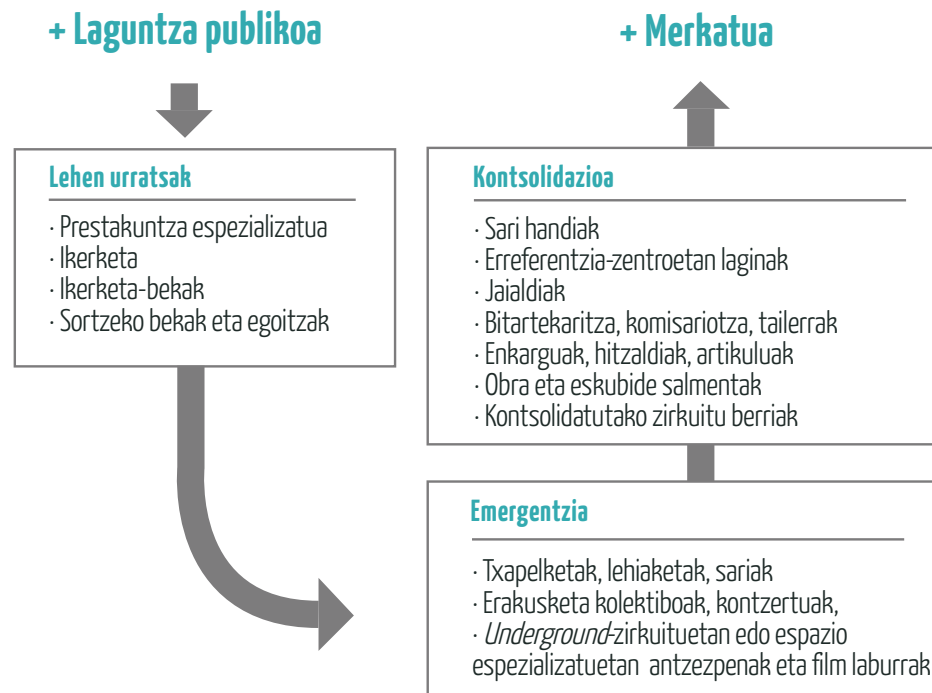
+ Laguntza publikoa

+ Merkatua

Lehen urratsak

· Prestakuntza espezializatua
· Ikerketa
· Ikerketa-bekak
· Sortzeko bekak eta egoitzak

Kontsolidazioa

· Sari handiak
· Erreferentzia-zentroetan laginak
· Jaialdiak
· Bitartekaritza, komisariotza, tailerrak
· Enkarguak, hitzaldiak, artikuluak
· Obra eta eskubide salmentak
· Kontsolidatutako zirkuitu berriak

Emergentzia

· Txapelketak, lehiaketak, sariak
· Erakusketa kolektiboak, kontzertuak,
· Underground-zirkuituetan edo espazio espezializatuetan antzezpenak eta film laburrak